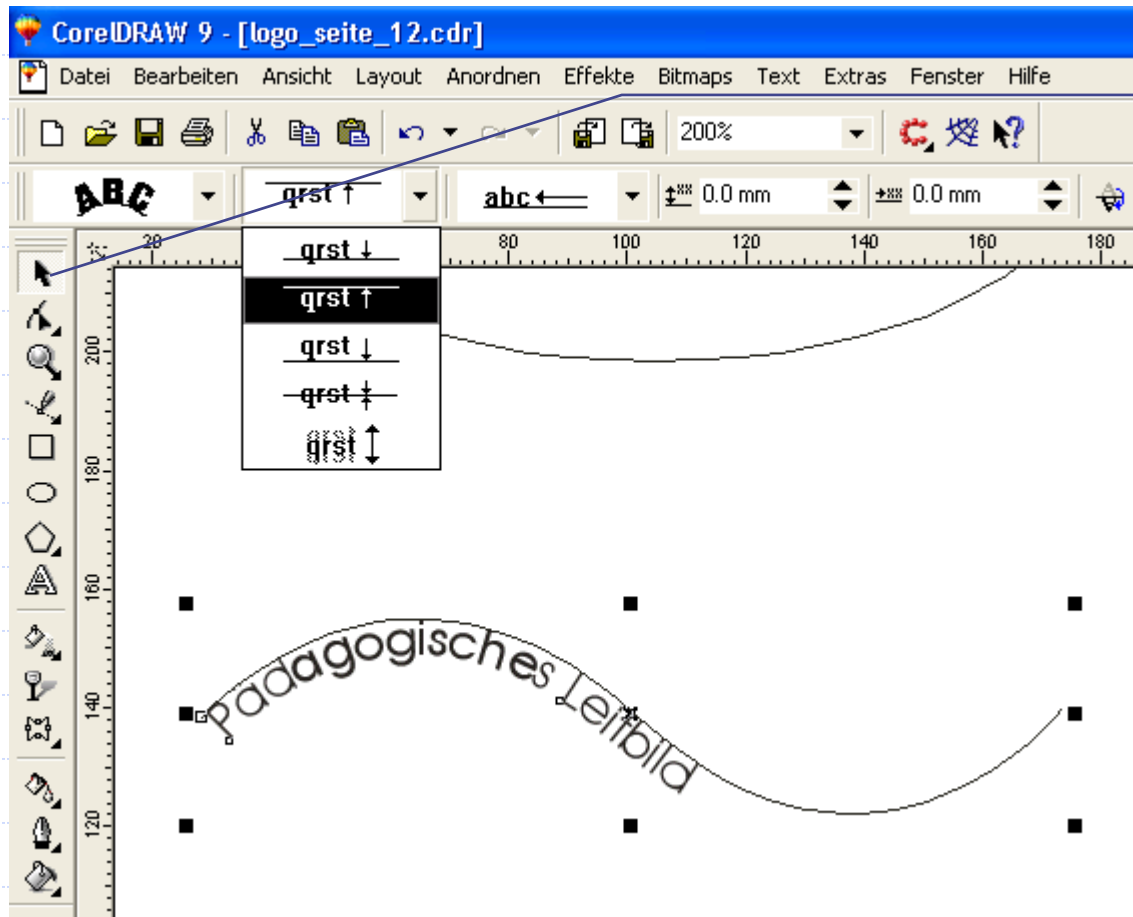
CorelDRAW 9 - [logo_seite_12.cdr]

Datei Bearbeiten Ansicht Layout Anordnen Effekte Bitmaps Text Extras Fenster Hilfe

200%

ABC qrst abc 0.0 mm 0.0 mm

qrst
qrst
qrst
qrst
qrst

20 80 100 120 140 160 180

200 180 160 140 120

Padagogisches Leitbild